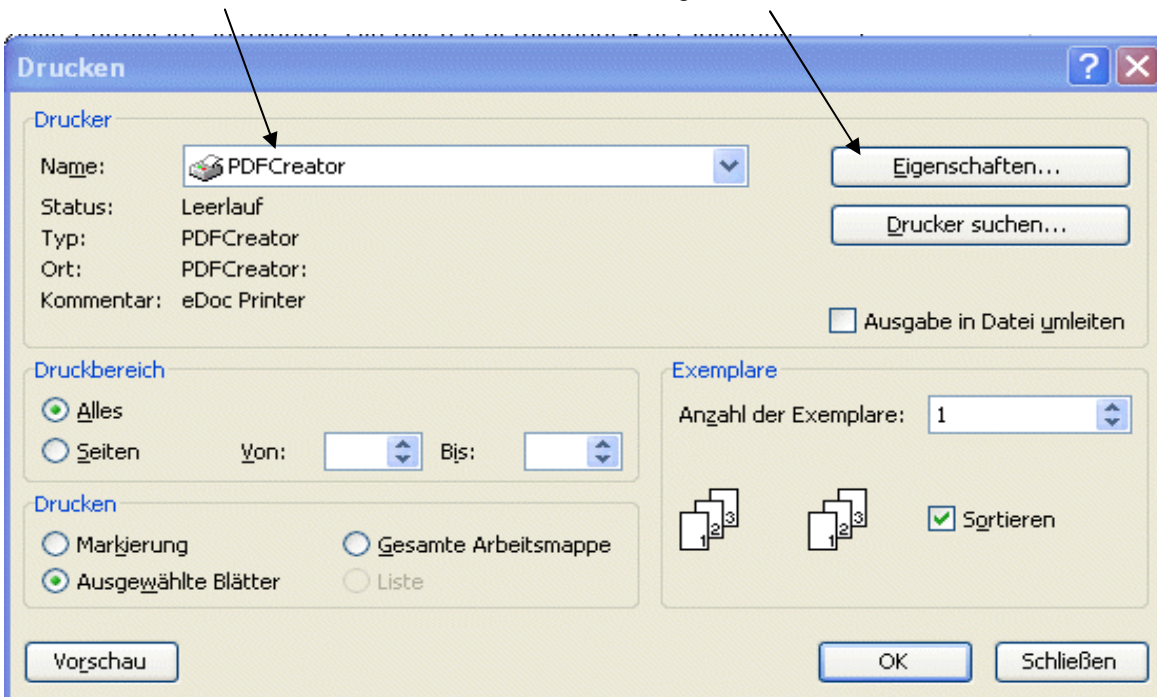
Drucken

?

Drucker

Name: PDFCreator

Eigenschaften...

Status: Leerlauf

Drucker suchen...

Typ: PDFCreator

Ort: PDFCreator:

Kommentar: eDoc Printer

Ausgabe in Datei umleiten

Druckbereich

Alles

Seiten Von: Bis:

Exemplare

Anzahl der Exemplare: 1

Drucken

Markierung

Gesamte Arbeitsmappe

Ausgewählte Blätter

Liste

1 2 3

1 2 3

Sortieren

Vorschau

OK

Schließen